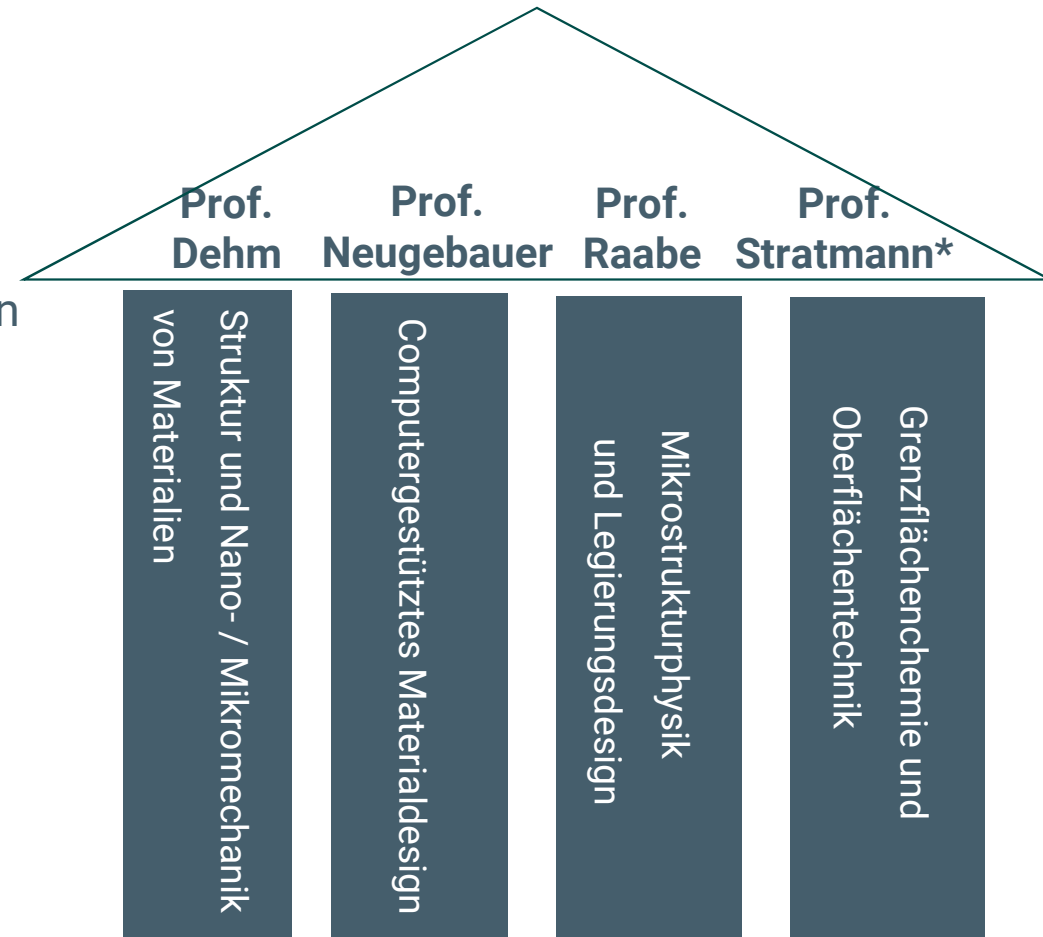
n

Prof. Dehm

Prof. Neugebauer

Prof. Raabe

Prof. Stratmann*

Struktur und Nano- / Mikromechanik von Materialien

Computergestütztes Materialdesign

Mikrostrukturphysik und Legierungsdesign

Grenzflächenchemie und Oberflächentechnik